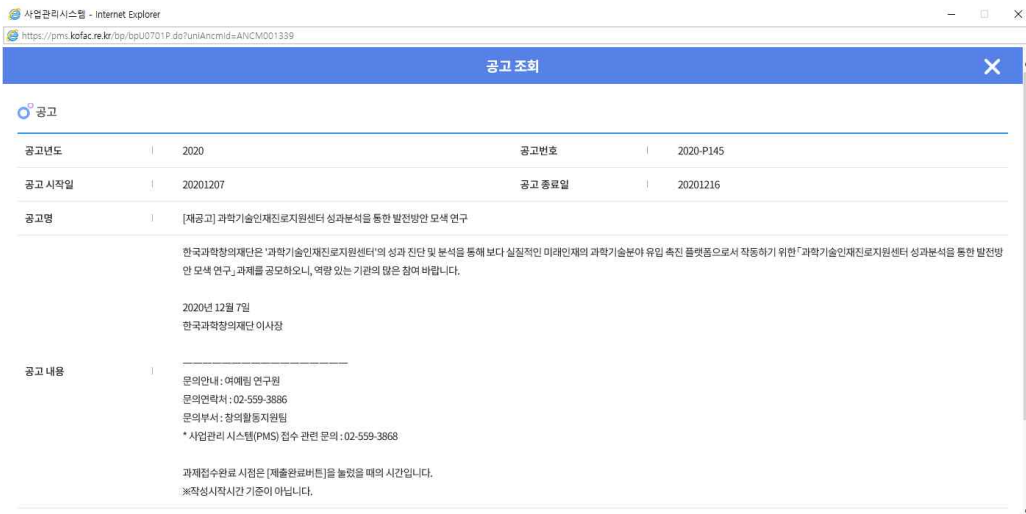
사업관리시스템 - Internet Explorer

https://pms.kofac.re.kr/bp/bpU0701P.do?unlAncmId=ANCM001339

공고 조회

공고

| 공고년도 | 2020 | 공고번호 | 2020-P145 |
|---|---|---|---|
| 공고 시작일 | 20201207 | 공고 종료일 | 20201216 |
| 공고명 | [재공고] 과학기술인재진로지원센터 성과분석을 통한 발전방안 모색 연구 | | |

공고 내용

한국과학창의재단은 '과학기술인재진로지원센터'의 성과 진단 및 분석을 통해 보다 실질적인 미래인재의 과학기술분야 유입 촉진 플랫폼으로서 작동하기 위한「과학기술인재진로지원센터 성과분석을 통한 발전방안 모색 연구」과제를 공모하오니, 역량 있는 기관의 많은 참여 바랍니다.

2020년 12월 7일
한국과학창의재단 이사장

————————————————

문의안내 : 여예림 연구원
문의연락처 : 02-559-3886
문의부서 : 창의활동지원팀
* 사업관리 시스템(PMS) 접수 관련 문의 : 02-559-3868

과제접수완료 시점은 [제출완료버튼]을 눌렀을 때의 시간입니다.
※작성시작시간 기준이 아닙니다.